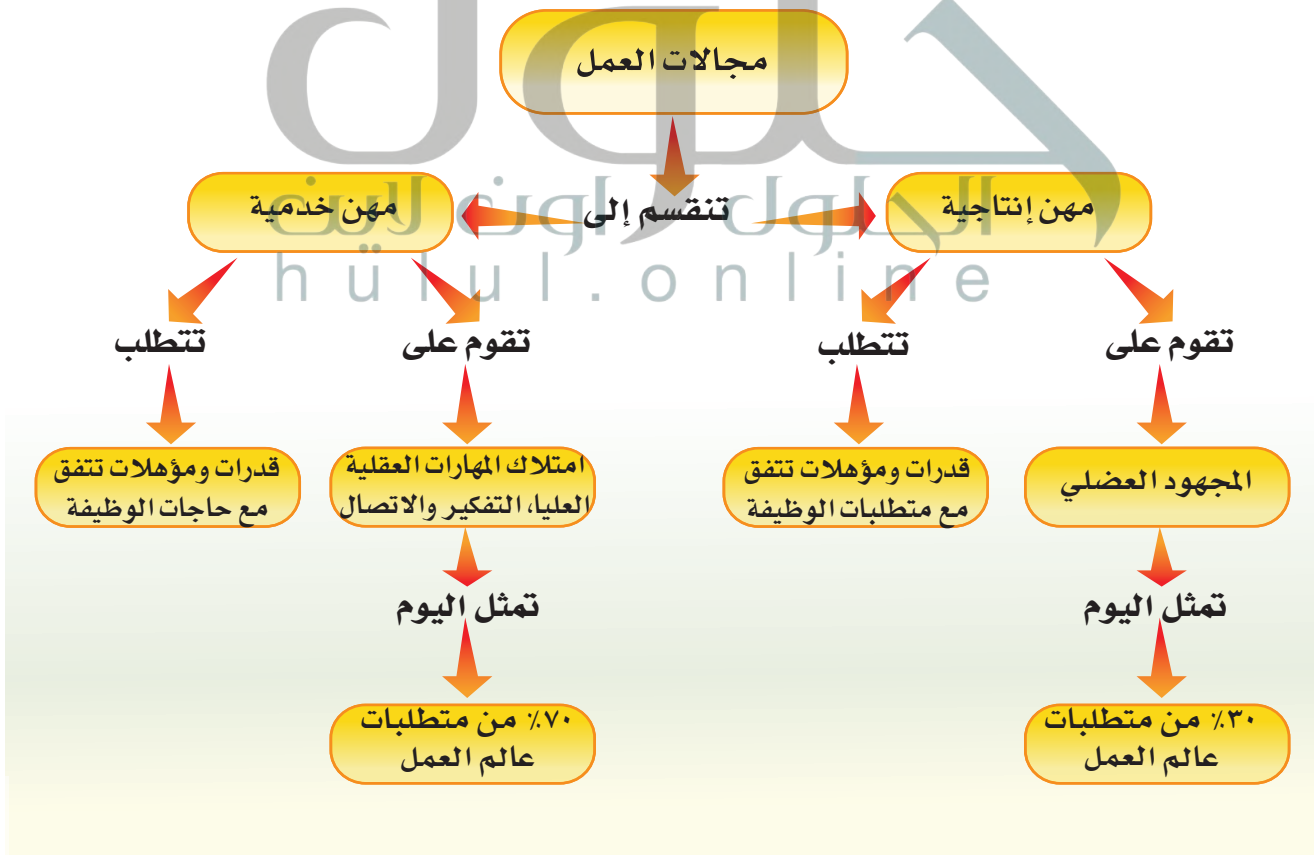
مجالات العمل

تنقسم إلى

مهن إنتاجية

مهن خدمية

تقوم على

تتطلب

تقوم على

تتطلب

المجهود العضلي

قدرات ومؤهلات تتفق مع متطلبات الوظيفة

امتلاك المهارات العقلية العليا، التفكير والاتصال

قدرات ومؤهلات تتفق مع حاجات الوظيفة

تمثل اليوم

تمثل اليوم

٣٠٪ من متطلبات عالم العمل

٧٠٪ من متطلبات عالم العمل

حلول
hulul.online